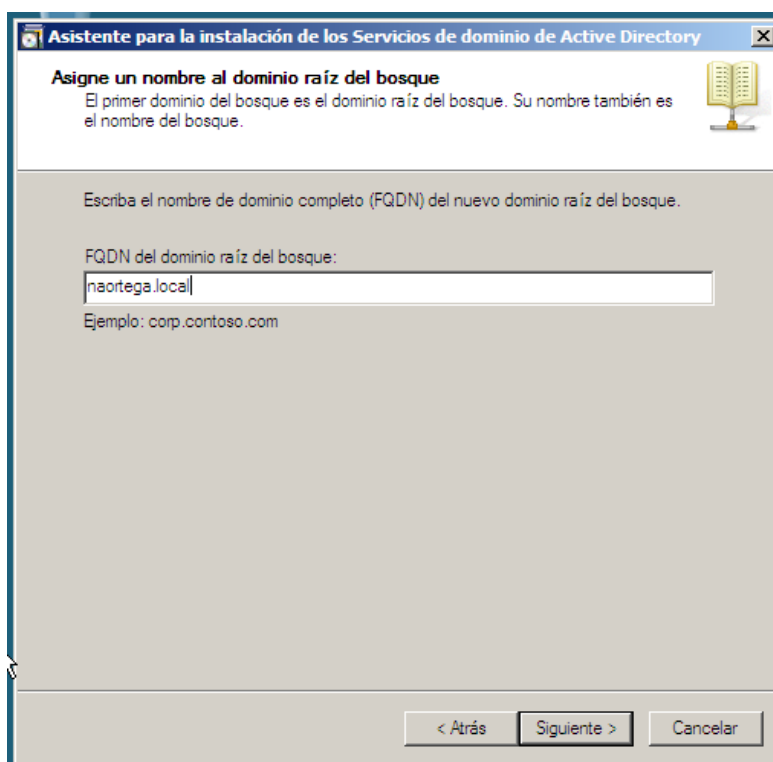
Asistente para la instalación de los Servicios de dominio de Active Directory

Asigne un nombre al dominio raíz del bosque

El primer dominio del bosque es el dominio raíz del bosque. Su nombre también es el nombre del bosque.

Escriba el nombre de dominio completo (FQDN) del nuevo dominio raíz del bosque.

FQDN del dominio raíz del bosque:

naortega.local

Ejemplo: corp.contoso.com

< Atrás

Siguiente >

Cancelar